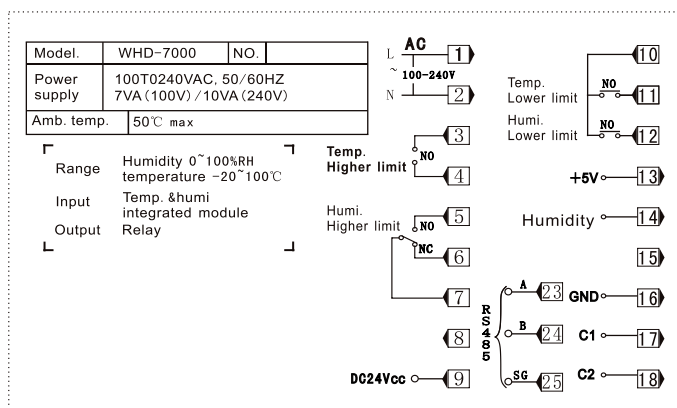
| Model. | WHD-7000 | NO. |
|---|---|---|
| Power supply | 100T0240VAC, 50/60HZ 7VA(100V)/10VA(240V) | |
| Amb. temp. | 50℃ max | |

Range Humidity 0~100%RH temperature -20~100℃
Input Temp. &humi integrated module
Output Relay

L AC 1
~ 100-240V
N 2

Temp. Higher limit NO 3
4

Humi. Higher limit NO 5
NC 6
7
8
DC24Vcc 9

10
Temp. Lower limit NO 11
Humi. Lower limit NO 12
+5V 13
Humidity 14
15
RS485 A 23 GND 16
B 24 C1 17
SG 25 C2 18